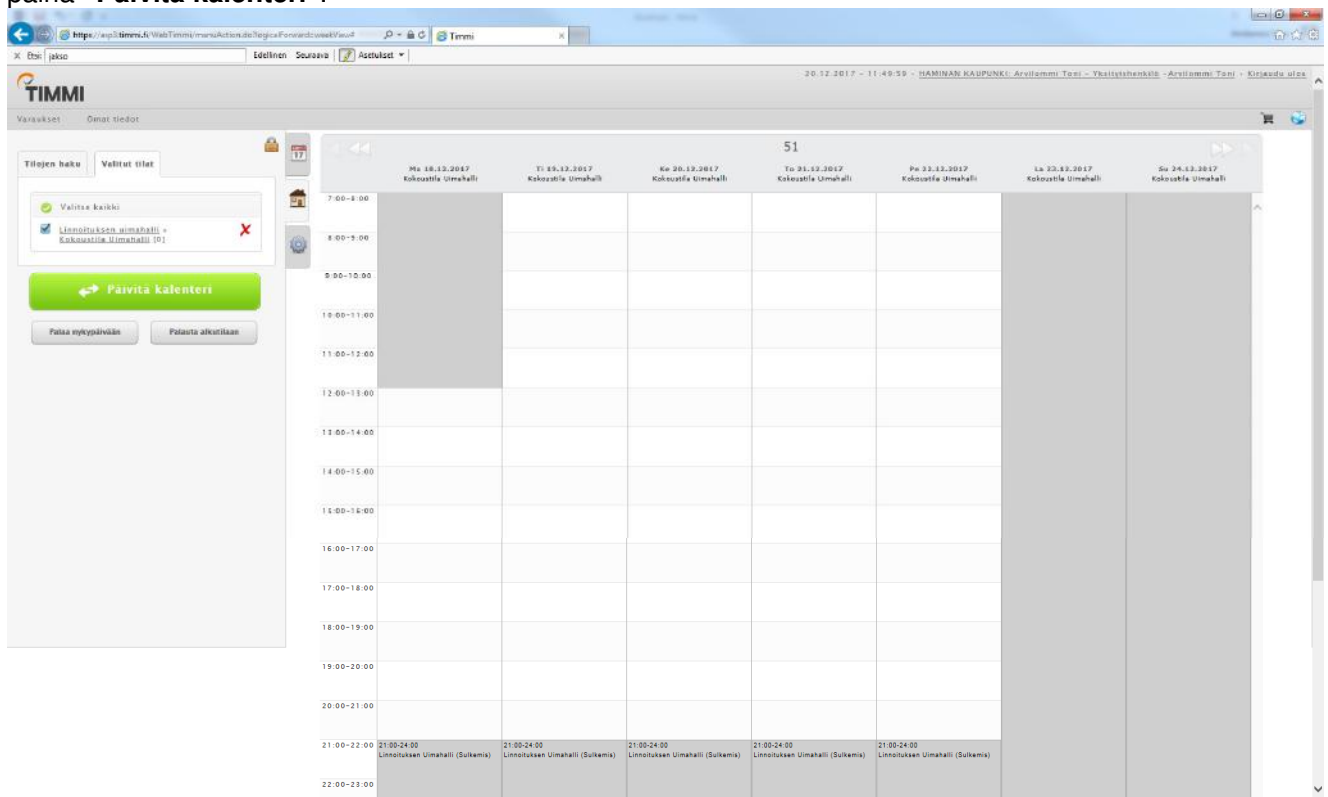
paina "Päivitä kalenteri".

https://asp3.timmi.fi/WebTimmi/mainAction.do?logicaForward=weekView#
Timmi
× Etsi: jakso
Edellinen Seuraava Asetukset

20.12.2017 - 11:49:59 - HAMINAN KAUPUNKI: Arvilommi Toni - Yksityishenkilö -Arvilommi Toni - Kirjaudu ulos

TIMMI

Varaukset Omat tiedot

Tilojen haku
Valitut tilat

Valitse kaikki
Linnoituksen uimahalli » Kokoustila Uimahalli [0]

Päivitä kalenteri

Palaa nykypäivään
Palauta alkutilaan

51

| | Ma 18.12.2017 Kokoustila Uimahalli | Ti 19.12.2017 Kokoustila Uimahalli | Ke 20.12.2017 Kokoustila Uimahalli | To 21.12.2017 Kokoustila Uimahalli | Pe 22.12.2017 Kokoustila Uimahalli | La 23.12.2017 Kokoustila Uimahalli | Su 24.12.2017 Kokoustila Uimahalli |
|---|---|---|---|---|---|---|---|
| 7:00-8:00 | | | | | | | |
| 8:00-9:00 | | | | | | | |
| 9:00-10:00 | | | | | | | |
| 10:00-11:00 | | | | | | | |
| 11:00-12:00 | | | | | | | |
| 12:00-13:00 | | | | | | | |
| 13:00-14:00 | | | | | | | |
| 14:00-15:00 | | | | | | | |
| 15:00-16:00 | | | | | | | |
| 16:00-17:00 | | | | | | | |
| 17:00-18:00 | | | | | | | |
| 18:00-19:00 | | | | | | | |
| 19:00-20:00 | | | | | | | |
| 20:00-21:00 | | | | | | | |
| 21:00-22:00 | 21:00-24:00 Linnoituksen Uimahalli (Sulkemis) | 21:00-24:00 Linnoituksen Uimahalli (Sulkemis) | 21:00-24:00 Linnoituksen Uimahalli (Sulkemis) | 21:00-24:00 Linnoituksen Uimahalli (Sulkemis) | 21:00-24:00 Linnoituksen Uimahalli (Sulkemis) | | |
| 22:00-23:00 | | | | | | | |